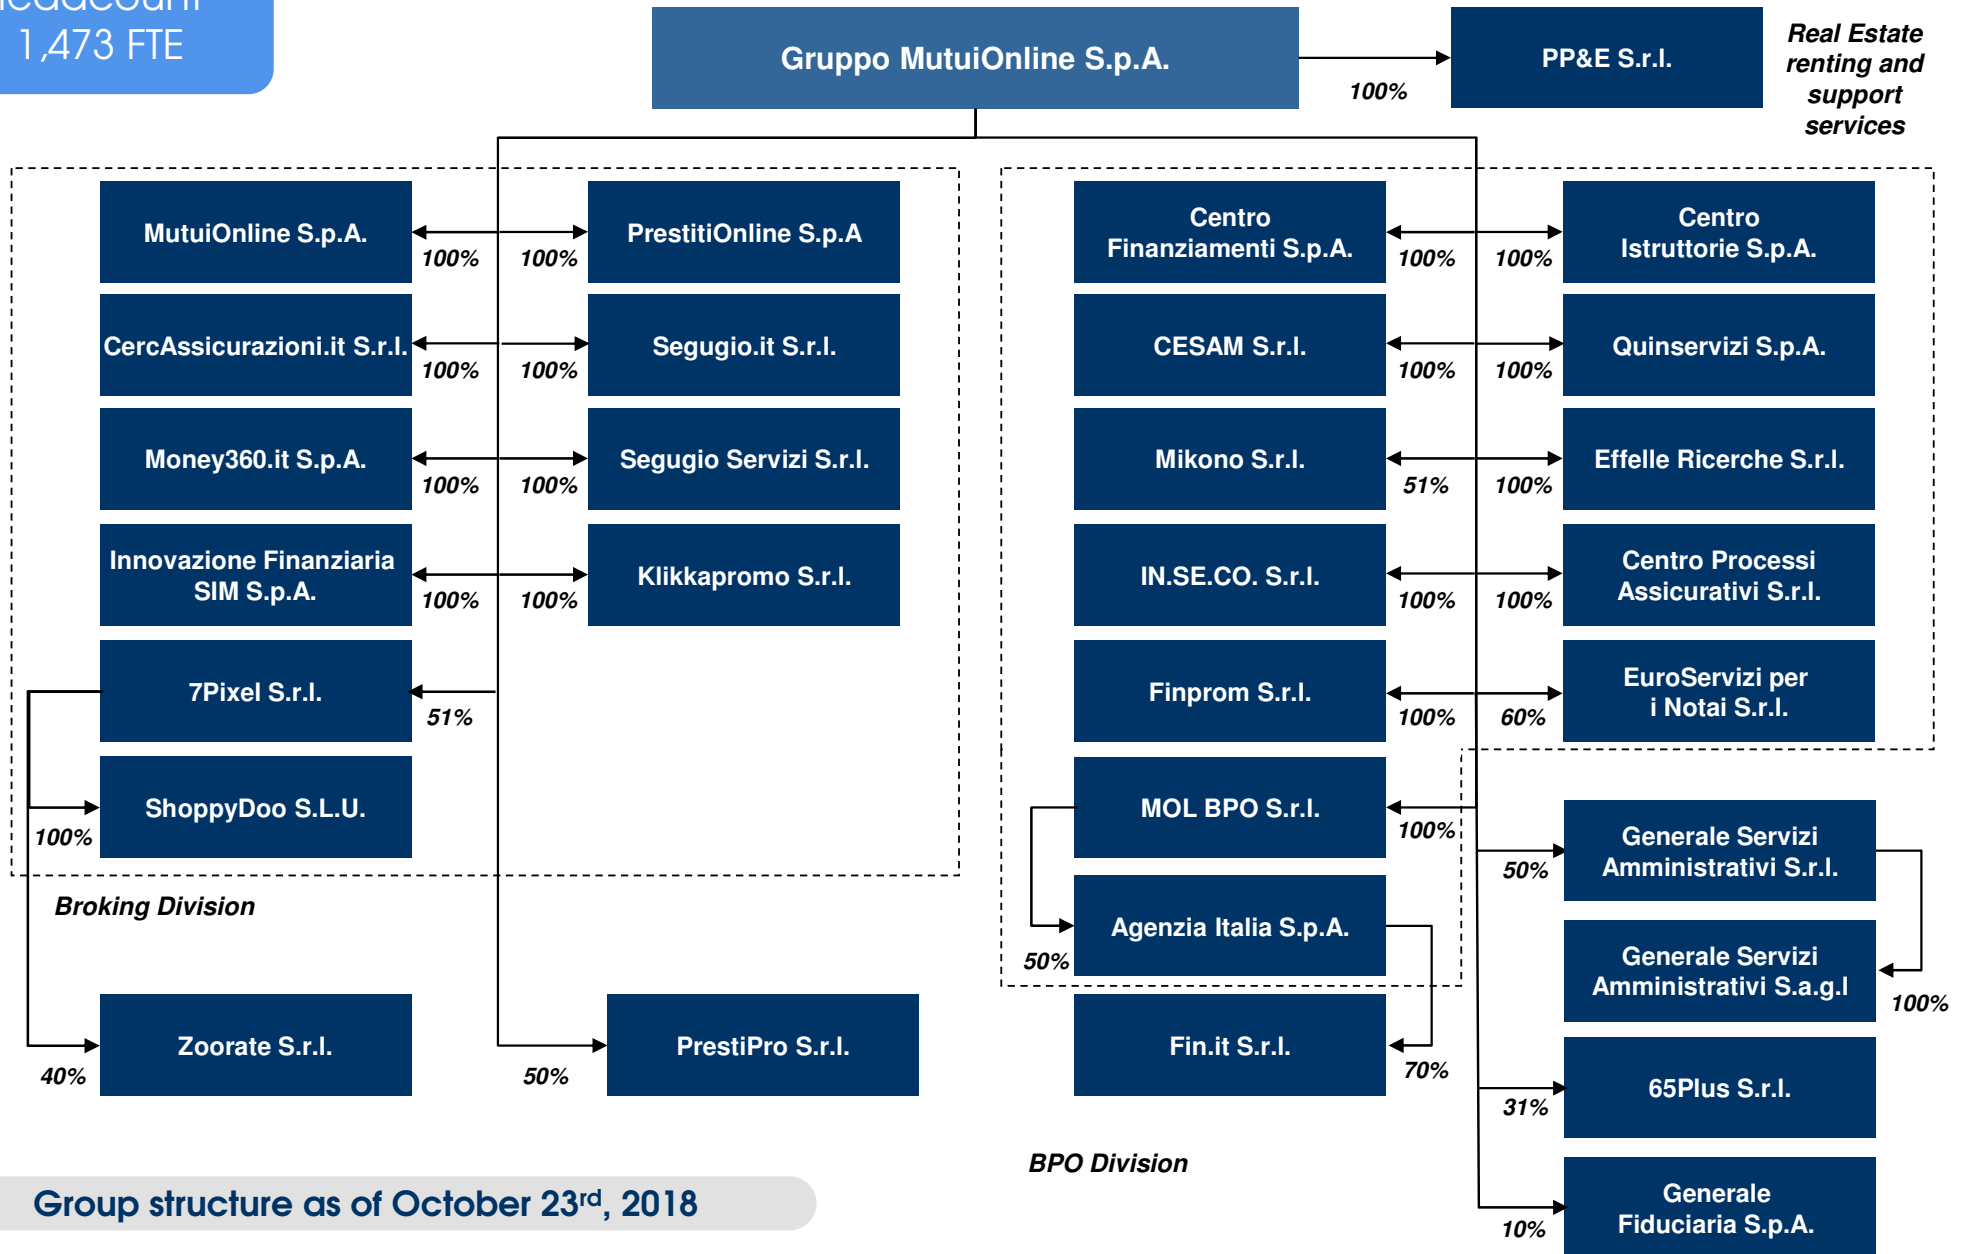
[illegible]
1,473 FTE

Gruppo MutuiOnline S.p.A.

100%

PP&E S.r.l.

Real Estate renting and support services

MutuiOnline S.p.A.
100%
100%
PrestitiOnline S.p.A

CercAssicurazioni.it S.r.l.
100%
100%
Segugio.it S.r.l.

Money360.it S.p.A.
100%
100%
Segugio Servizi S.r.l.

Innovazione Finanziaria SIM S.p.A.
100%
100%
Klikkapromo S.r.l.

7Pixel S.r.l.
51%

ShoppyDoo S.L.U.
100%

Broking Division

Zoorate S.r.l.
40%

50%
PrestiPro S.r.l.

Centro Finanziamenti S.p.A.
100%
100%
Centro Istruttorie S.p.A.

CESAM S.r.l.
100%
100%
Quinservizi S.p.A.

Mikono S.r.l.
51%
100%
Effelle Ricerche S.r.l.

IN.SE.CO. S.r.l.
100%
100%
Centro Processi Assicurativi S.r.l.

Finprom S.r.l.
100%
60%
EuroServizi per i Notai S.r.l.

MOL BPO S.r.l.
100%

50%
Generale Servizi Amministrativi S.r.l.

Agenzia Italia S.p.A.
50%

Generale Servizi Amministrativi S.a.g.l
100%

Fin.it S.r.l.
70%

31%
65Plus S.r.l.

BPO Division

Group structure as of October 23$^{rd}$, 2018

10%
Generale Fiduciaria S.p.A.